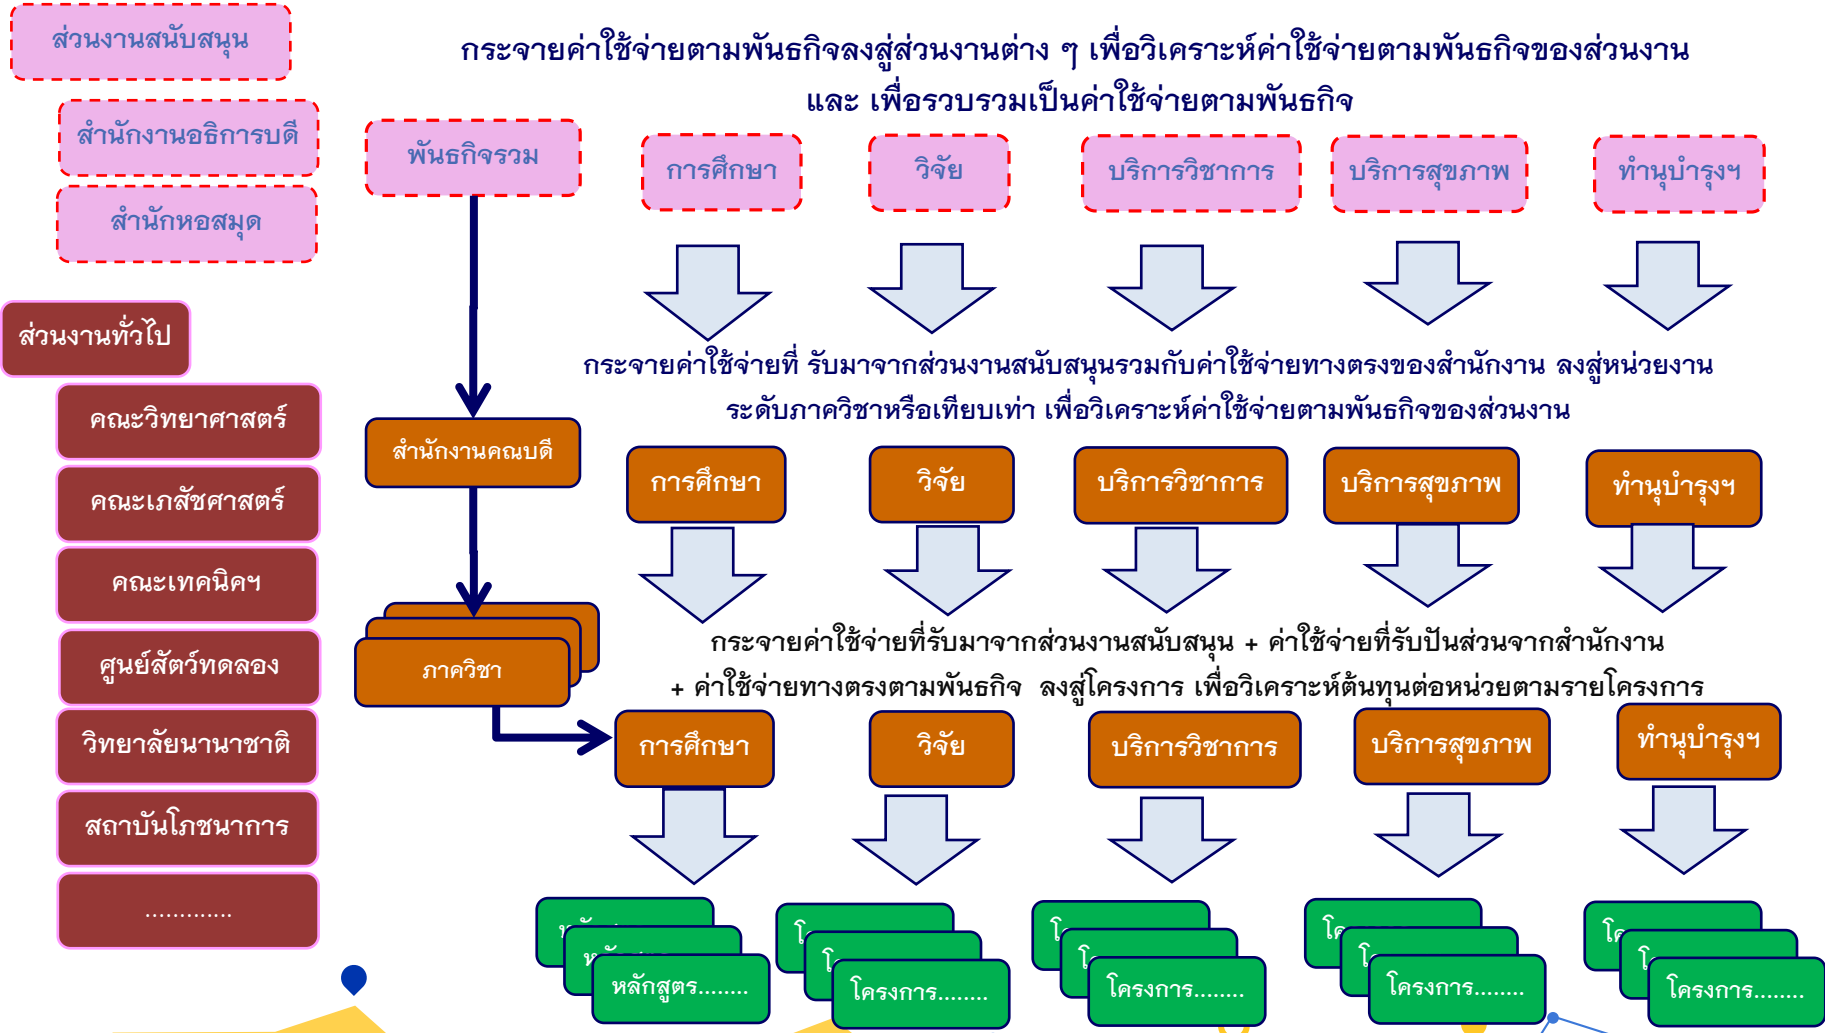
ส่วนงานสนับสนุน

สำนักงานอธิการบดี

สำนักหอสมุด

ส่วนงานทั่วไป

คณะวิทยาศาสตร์

คณะเภสัชศาสตร์

คณะเทคนิคฯ

ศูนย์สัตว์ทดลอง

วิทยาลัยนานาชาติ

สถาบันโภชนาการ

............

กระจายค่าใช้จ่ายตามพันธกิจลงสู่ส่วนงานต่าง ๆ เพื่อวิเคราะห์ค่าใช้จ่ายตามพันธกิจของส่วนงาน และ เพื่อรวบรวมเป็นค่าใช้จ่ายตามพันธกิจ

พันธกิจรวม

การศึกษา

วิจัย

บริการวิชาการ

บริการสุขภาพ

ทำนุบำรุงฯ

กระจายค่าใช้จ่ายที่ รับมาจากส่วนงานสนับสนุนรวมกับค่าใช้จ่ายทางตรงของสำนักงาน ลงสู่หน่วยงานระดับภาควิชาหรือเทียบเท่า เพื่อวิเคราะห์ค่าใช้จ่ายตามพันธกิจของส่วนงาน

สำนักงานคณบดี

การศึกษา

วิจัย

บริการวิชาการ

บริการสุขภาพ

ทำนุบำรุงฯ

ภาควิชา

กระจายค่าใช้จ่ายที่รับมาจากส่วนงานสนับสนุน + ค่าใช้จ่ายที่รับปันส่วนจากสำนักงาน + ค่าใช้จ่ายทางตรงตามพันธกิจ ลงสู่โครงการ เพื่อวิเคราะห์ต้นทุนต่อหน่วยตามรายโครงการ

การศึกษา

วิจัย

บริการวิชาการ

บริการสุขภาพ

ทำนุบำรุงฯ

หลักสูตร........

โครงการ........

โครงการ........

โครงการ........

โครงการ........